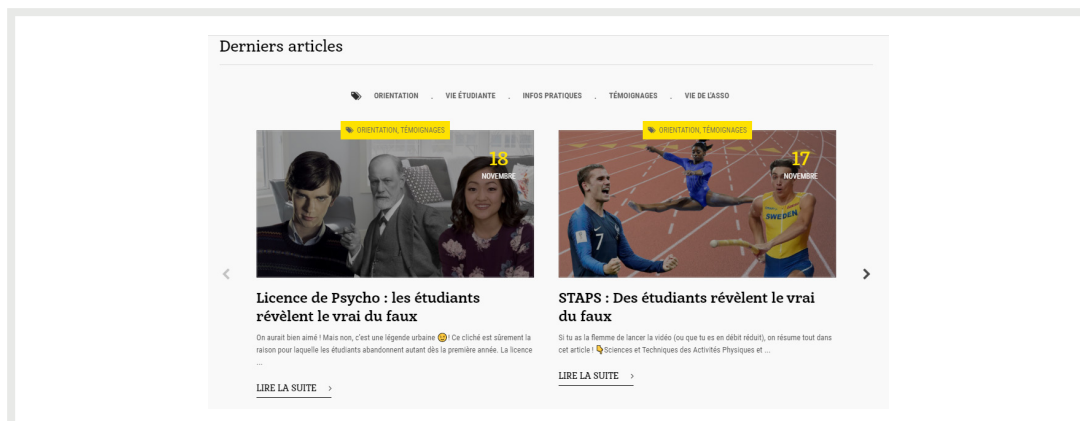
Derniers articles

ORIENTATION . VIE ÉTUDIANTE . INFOS PRATIQUES . TÉMOIGNAGES . VIE DE L'ASSO

ORIENTATION, TÉMOIGNAGES

18
NOVEMBRE

Licence de Psycho : les étudiants révèlent le vrai du faux

On aurait bien aimé ! Mais non, c'est une légende urbaine 😉! Ce cliché est sûrement la raison pour laquelle les étudiants abandonnent autant dès la première année. La licence ...

LIRE LA SUITE ›

ORIENTATION, TÉMOIGNAGES

17
NOVEMBRE

7

SWEDEN

STAPS : Des étudiants révèlent le vrai du faux

Si tu as la flemme de lancer la vidéo (ou que tu es en débit réduit), on résume tout dans cet article ! 👇Sciences et Techniques des Activités Physiques et ...

LIRE LA SUITE ›